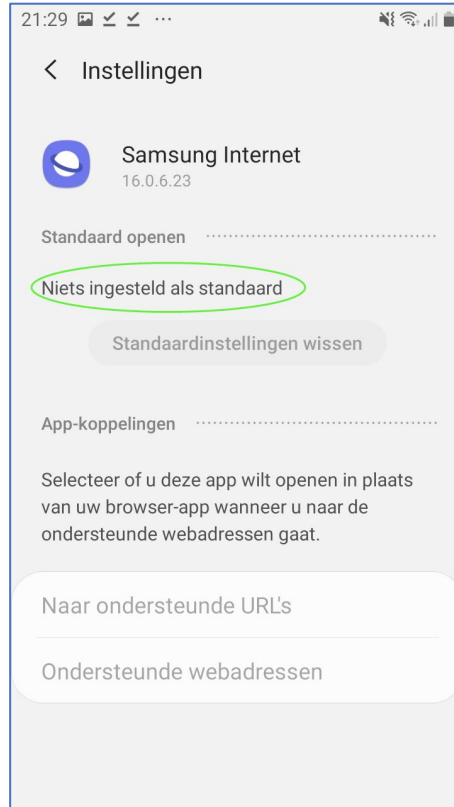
21:29

< Instellingen

Samsung Internet
16.0.6.23

Standaard openen

Niets ingesteld als standaard

Standaardinstellingen wissen

App-koppelingen

Selecteer of u deze app wilt openen in plaats van uw browser-app wanneer u naar de ondersteunde webadressen gaat.

Naar ondersteunde URL's

Ondersteunde webadressen